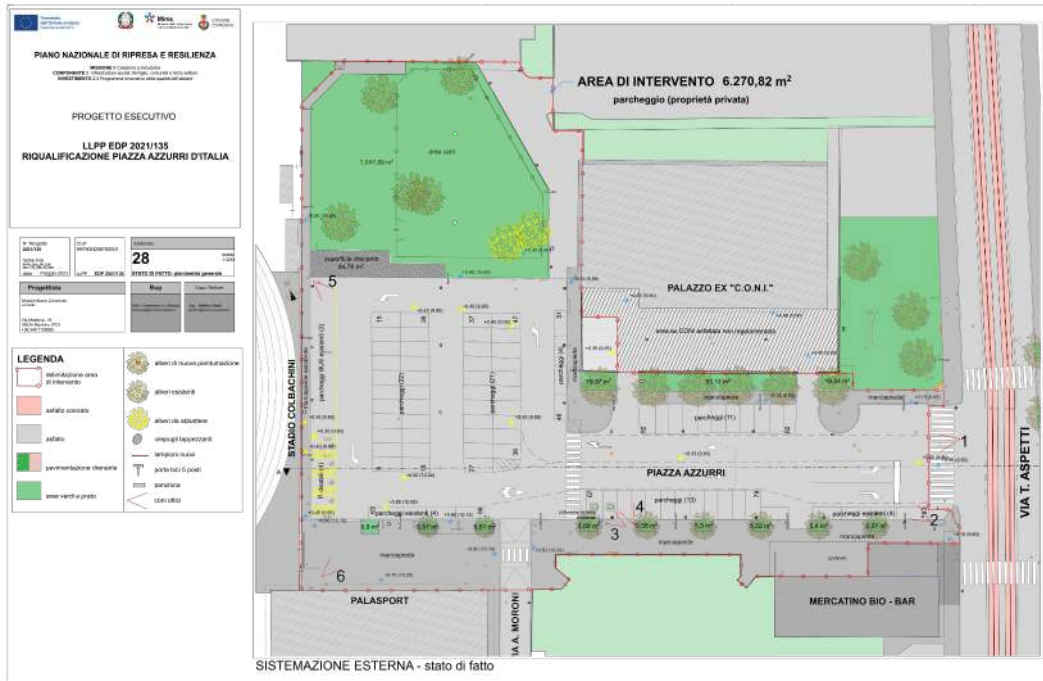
PIANO NAZIONALE DI RIPRESA E RESILIENZA

PROGETTO ESECUTIVO

LLPP EDP 2021/135
RIQUALIFICAZIONE PIAZZA AZZURRI D'ITALIA

28

STATO DI FATTO: planimetria generale

Progettista

LEGENDA

delimitazione area di intervento

asfalto colorato

asfalto

pavimentazione drenante

aree verdi a prato

alberi di nuova piantumazione

alberi esistenti

alberi da abbattere

lampioni nuovi

panchina

AREA DI INTERVENTO 6.270,82 m$^2$

parcheggio (proprietà privata)

PALAZZO EX "C.O.N.I."

STADIO COLBACCHINI

PIAZZA AZZURRI

VIA T. ASPETTI

PALASPORT

MERCATINO BIO - BAR

VIA A. MORONI

parcheggi (11)

parcheggi (12)

parcheggi (21)

parcheggi (10)

marciapiede

1

2

3

4

5

6

SISTEMAZIONE ESTERNA - stato di fatto